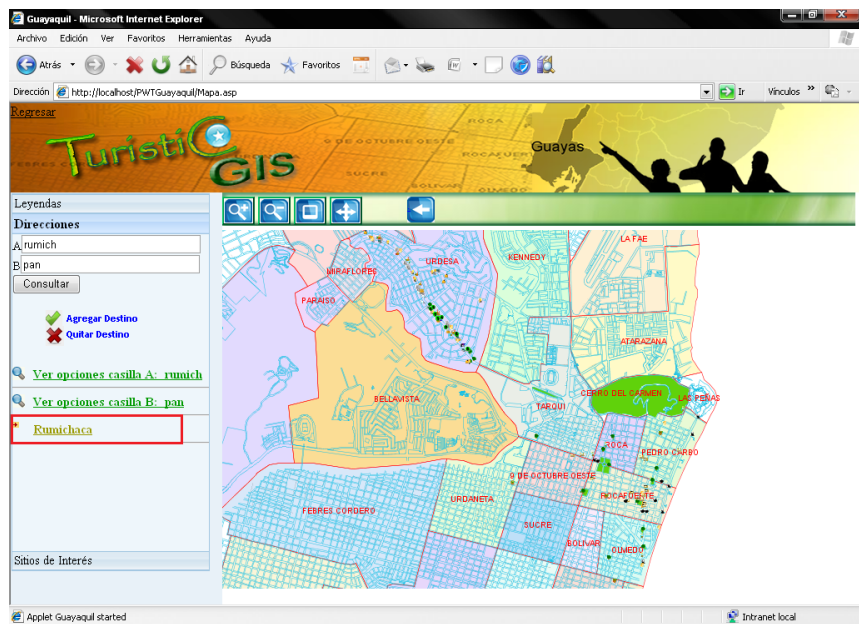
Guayaquil - Microsoft Internet Explorer

Archivo Edición Ver Favoritos Herramientas Ayuda

Atrás Búsqueda Favoritos

Dirección http://localhost/PWTGuayaquil/Mapa.asp Ir Vínculos

Regresar

TuristiC GIS

Guayas

ROCA 9 DE OCTUBRE OESTE ROCAFUERTE SUCRE FEBRES CORDERO

Leyendas

Direcciones

A rumich

B pan

Consultar

Agregar Destino

Quitar Destino

Ver opciones casilla A: rumich

Ver opciones casilla B: pan

Rumichaca

Sitios de Interés

LA FAE
MIRAFLORES
URDESA
KENNEDY
PARAISO
ATARAZANA
BELLAVISTA
TARQUI
CERRO DEL CARMEN
LAS PEÑAS
ROCA
PEDRO CARBO
9 DE OCTUBRE OESTE
ROCAFUERTE
FEBRES CORDERO
URDANETA
SUCRE
BOLIVAR
OLMEDO

Applet Guayaquil started

Intranet local